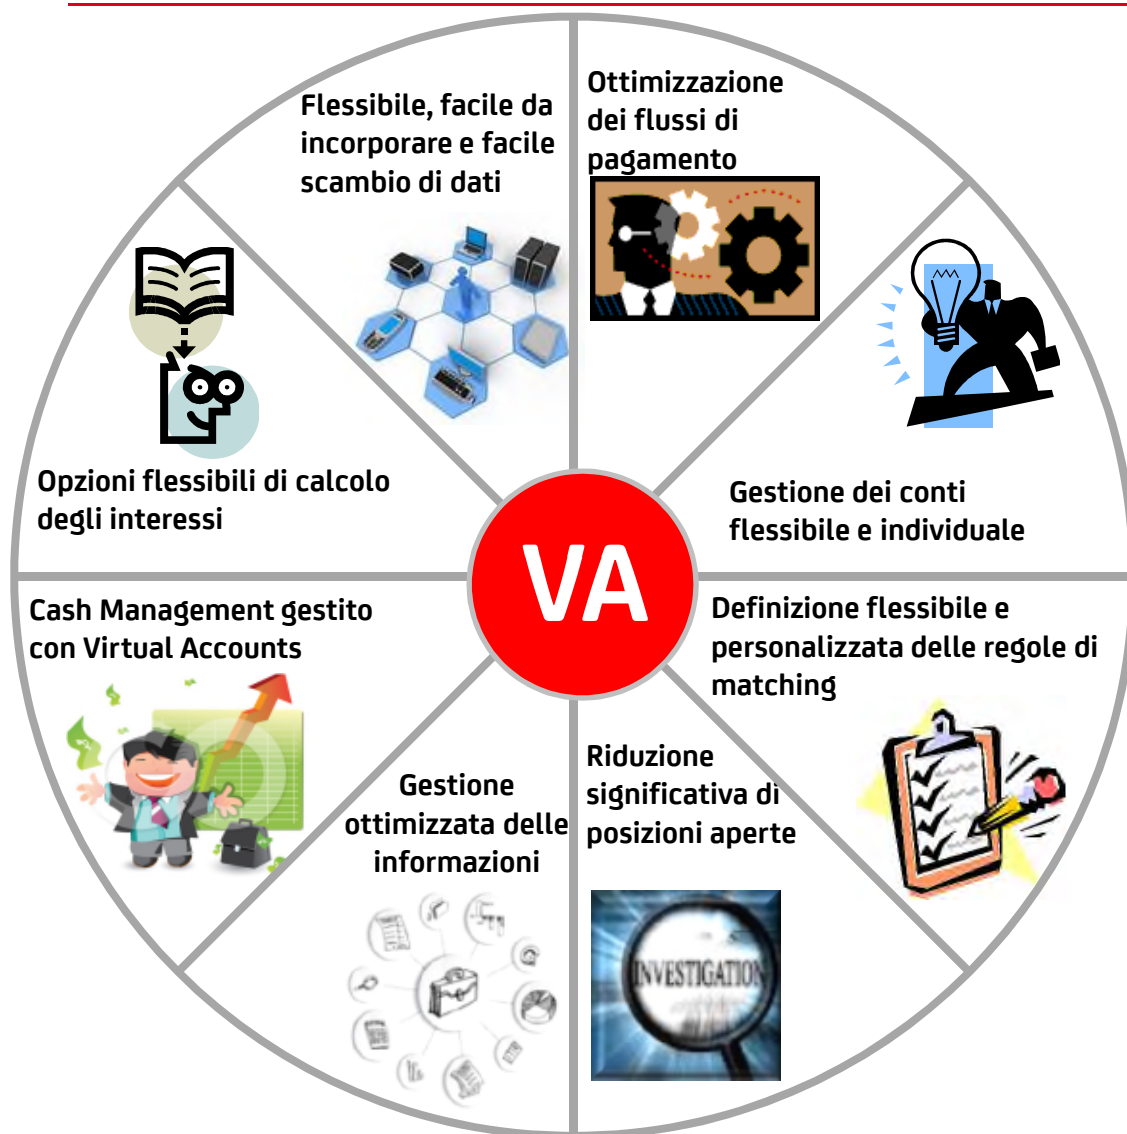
Flessibile, facile da incorporare e facile scambio di dati

Ottimizzazione dei flussi di pagamento

Opzioni flessibili di calcolo degli interessi

Gestione dei conti flessibile e individuale

VA

Cash Management gestito con Virtual Accounts

Definizione flessibile e personalizzata delle regole di matching

Gestione ottimizzata delle informazioni

Riduzione significativa di posizioni aperte

INVESTIGATION